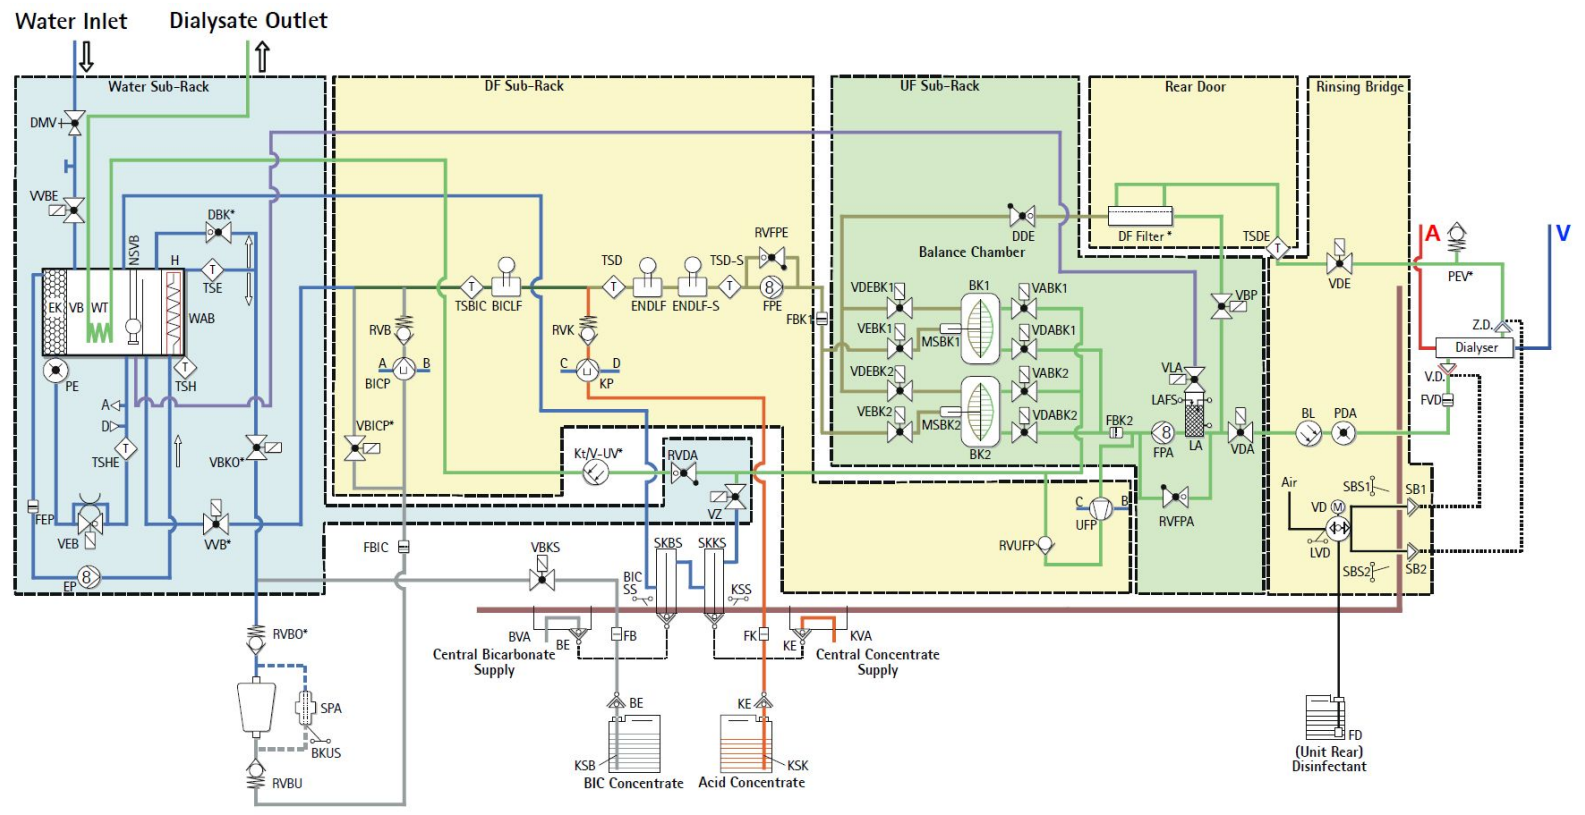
Water Inlet
Dialysate Outlet

Water Sub-Rack
DF Sub-Rack
UF Sub-Rack
Rear Door
Rinsing Bridge

DMV
VVBE
DBK*
NSVB
H
TSE
EK
VB
WT
WAB
PE
TSH
A
D
TSHE
VBKO*
FEP
VEB
VVB*
EP

RVB
BICP
A
B
VBICP*
TSBIC
BICLF
TSD
ENDLF
ENDLF-S
TSD-S
RVFPE
FPE
RVK
C
D
KP
Kt/V-UV*
RVDA
VZ
FBIC
VBKS
BIC SS
SKBS
SKKS
KSS

DDE
Balance Chamber
FBK1
VDEBK1
BK1
VABK1
VEBK1
MSBK1
VDABK1
VDEBK2
VABK2
VEBK2
MSBK2
VDABK2
BK2
FBK2
FPA
LA
VLA
LAFS
VBP
DF Filter *
TSDE
C
B
UFP
RVFPA
RVUFP

VDE
A
PEV*
V
Z.D.
Dialyser
V.D.
FVD
BL
PDA
VDA
Air
SBS1
SB1
VD
LVD
SBS2
SB2

RVBO*
SPA
BKUS
RVBU
BVA
BE
FB
Central Bicarbonate Supply
FK
KE
KVA
Central Concentrate Supply
BE
KSB
BIC Concentrate
KE
KSK
Acid Concentrate
FD
(Unit Rear)
Disinfectant